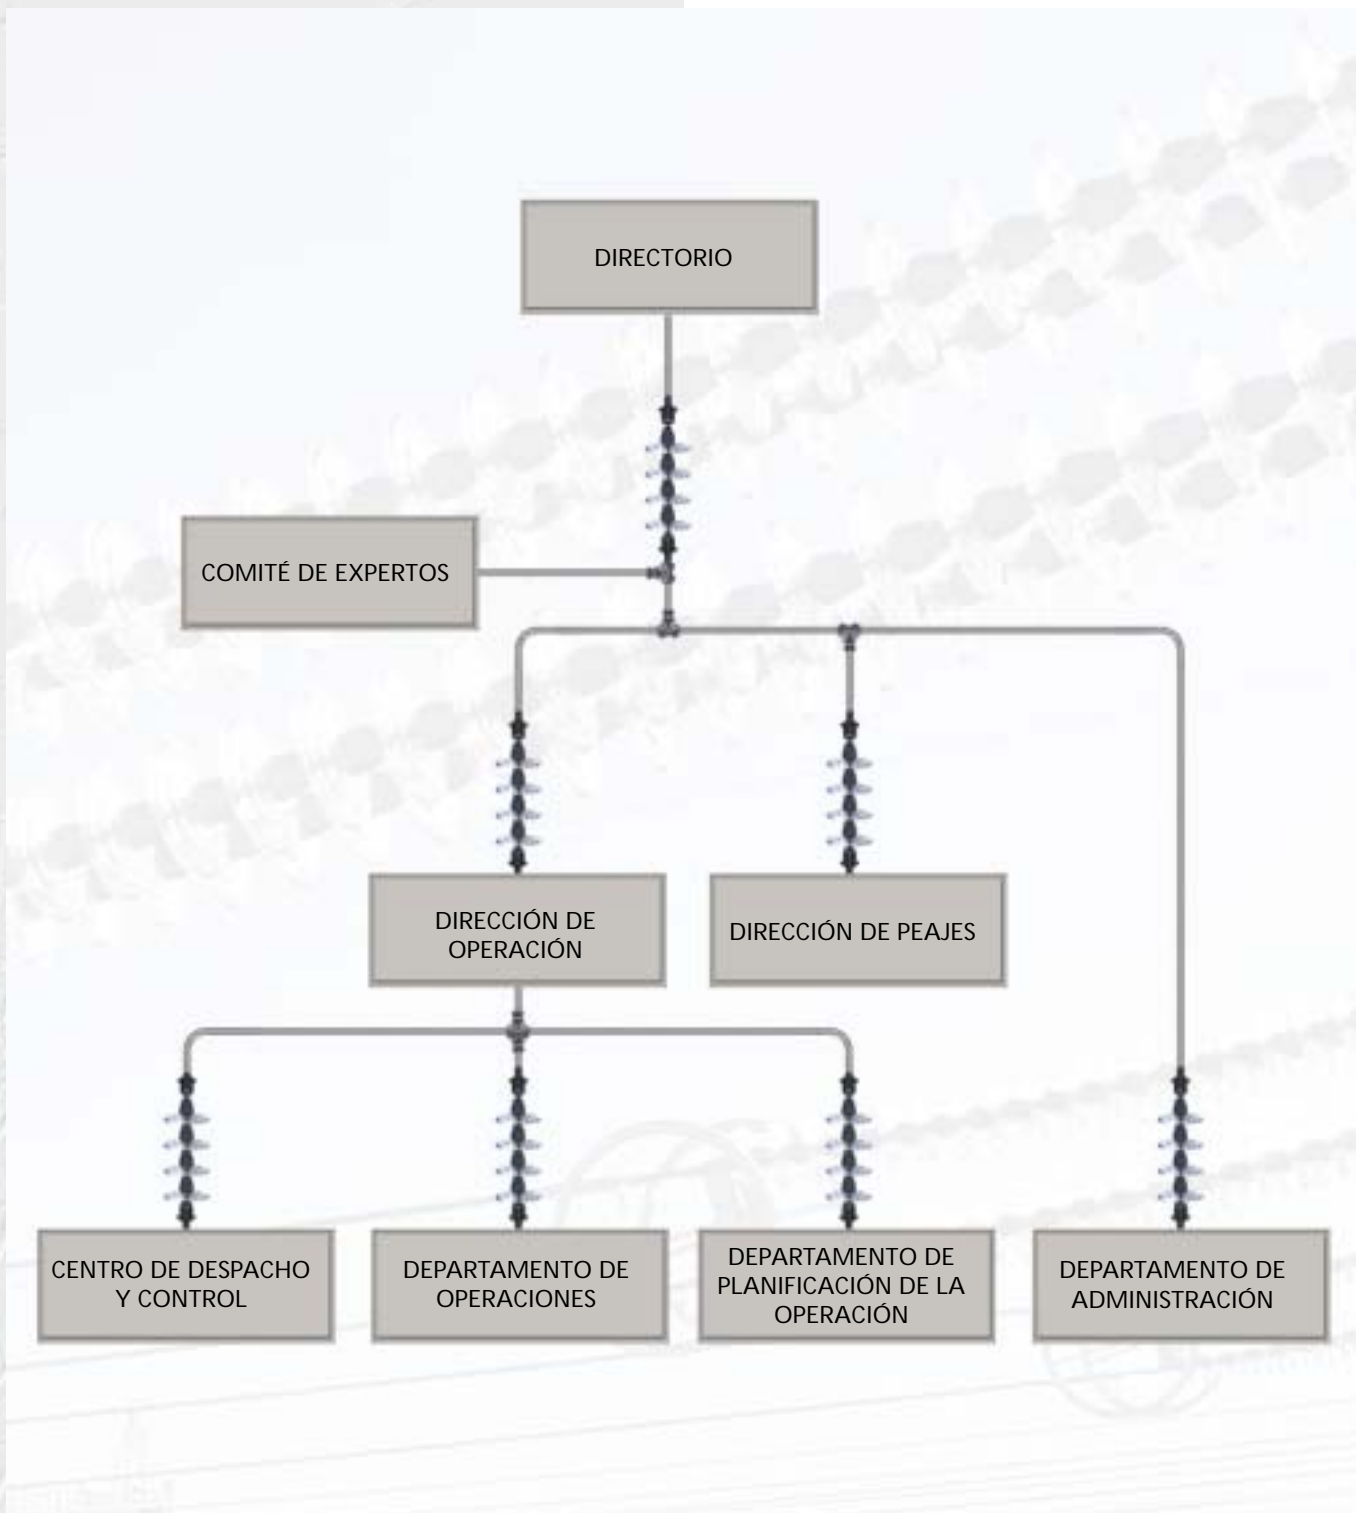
DIRECTORIO

COMITÉ DE EXPERTOS

DIRECCIÓN DE OPERACIÓN

DIRECCIÓN DE PEAJES

CENTRO DE DESPACHO Y CONTROL

DEPARTAMENTO DE OPERACIONES

DEPARTAMENTO DE PLANIFICACIÓN DE LA OPERACIÓN

DEPARTAMENTO DE ADMINISTRACIÓN